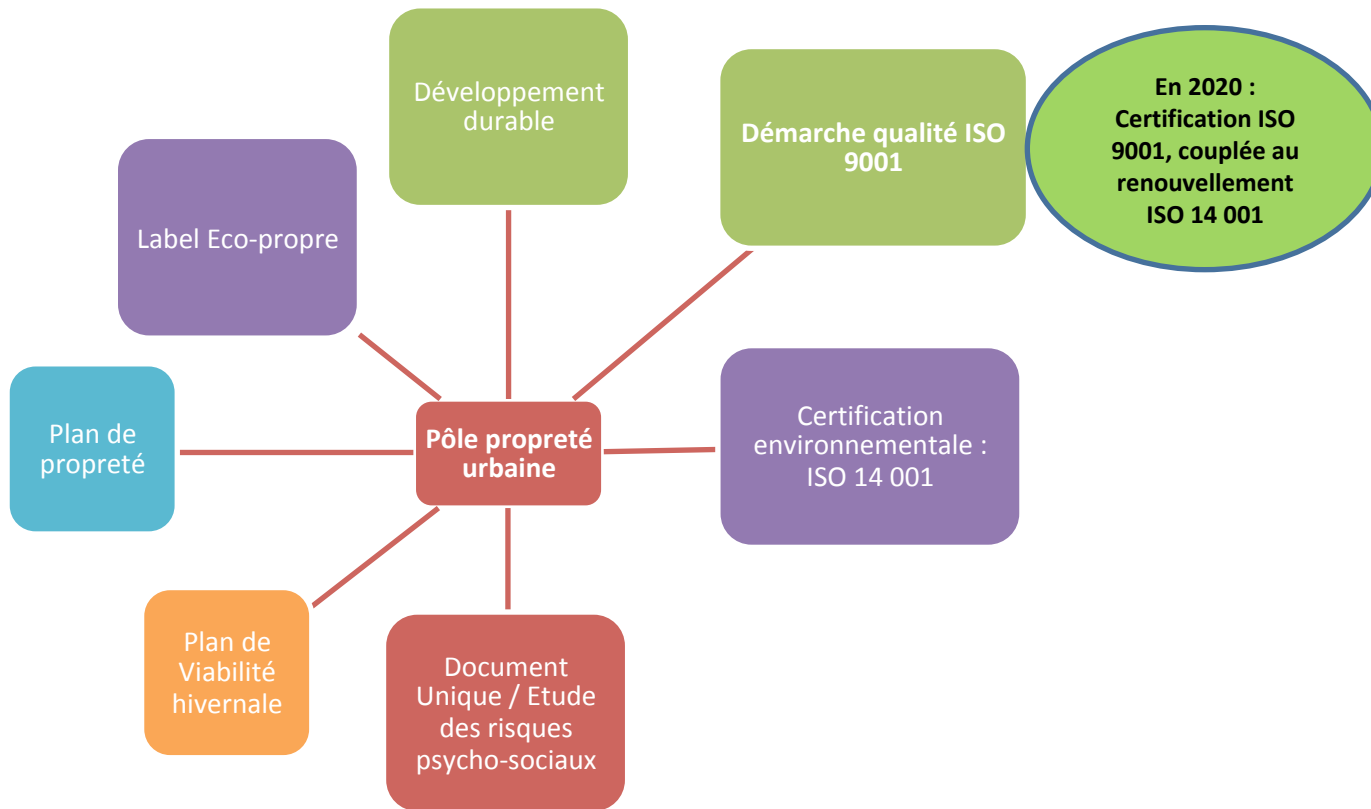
Développement durable

Démarche qualité ISO 9001

En 2020 : Certification ISO 9001, couplée au renouvellement ISO 14 001

Label Eco-propre

Plan de propreté

Pôle propreté urbaine

Certification environnementale : ISO 14 001

Plan de Viabilité hivernale

Document Unique / Etude des risques psycho-sociaux